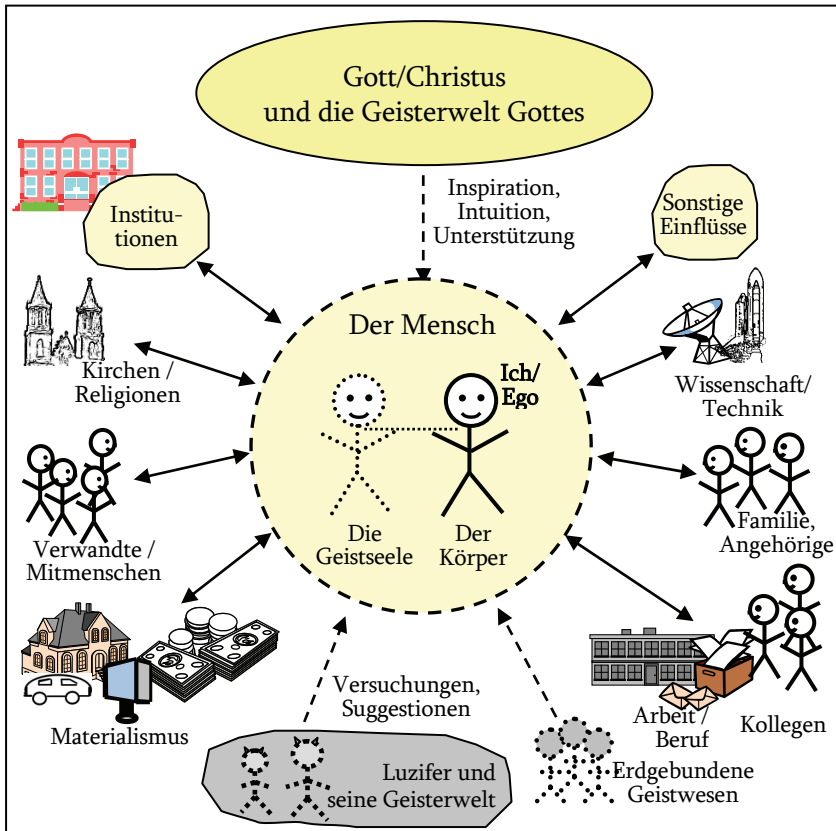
Gott/Christus und die Geisterwelt Gottes

Inspiration, Intuition, Unterstützung

Institutionen

Sonstige Einflüsse

Der Mensch

Kirchen / Religionen

Ich/ Ego

Wissenschaft/ Technik

Die Geistseele

Der Körper

Verwandte / Mitmenschen

Familie, Angehörige

Materialismus

Versuchungen, Suggestionen

Arbeit / Beruf

Kollegen

Luzifer und seine Geisterwelt

Erdgebundene Geistwesen